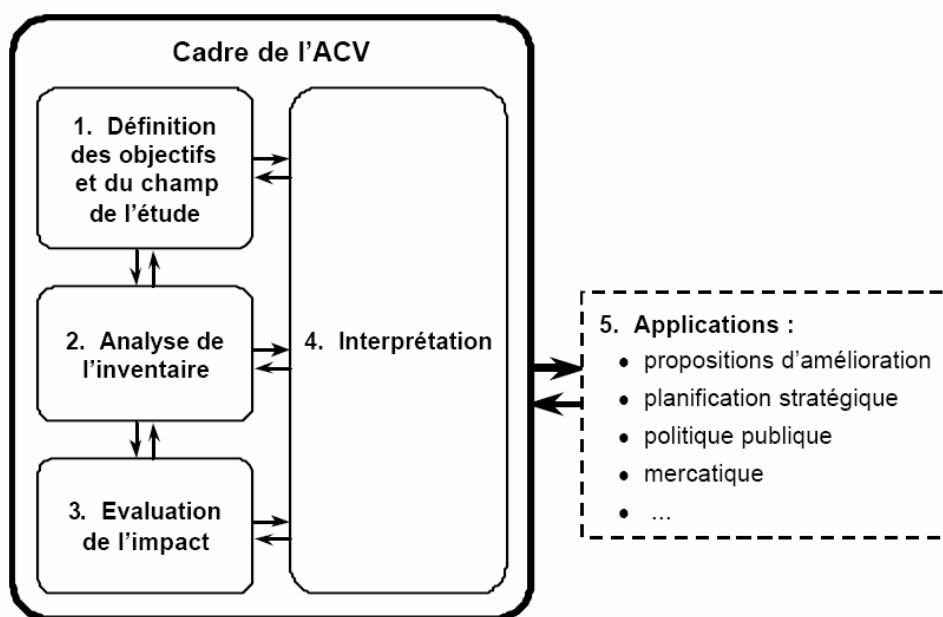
Cadre de l'ACV

1. Définition des objectifs et du champ de l'étude

2. Analyse de l'inventaire

3. Evaluation de l'impact

4. Interprétation

5. Applications :
- propositions d'amélioration
- planification stratégique
- politique publique
- mercatique
- ...